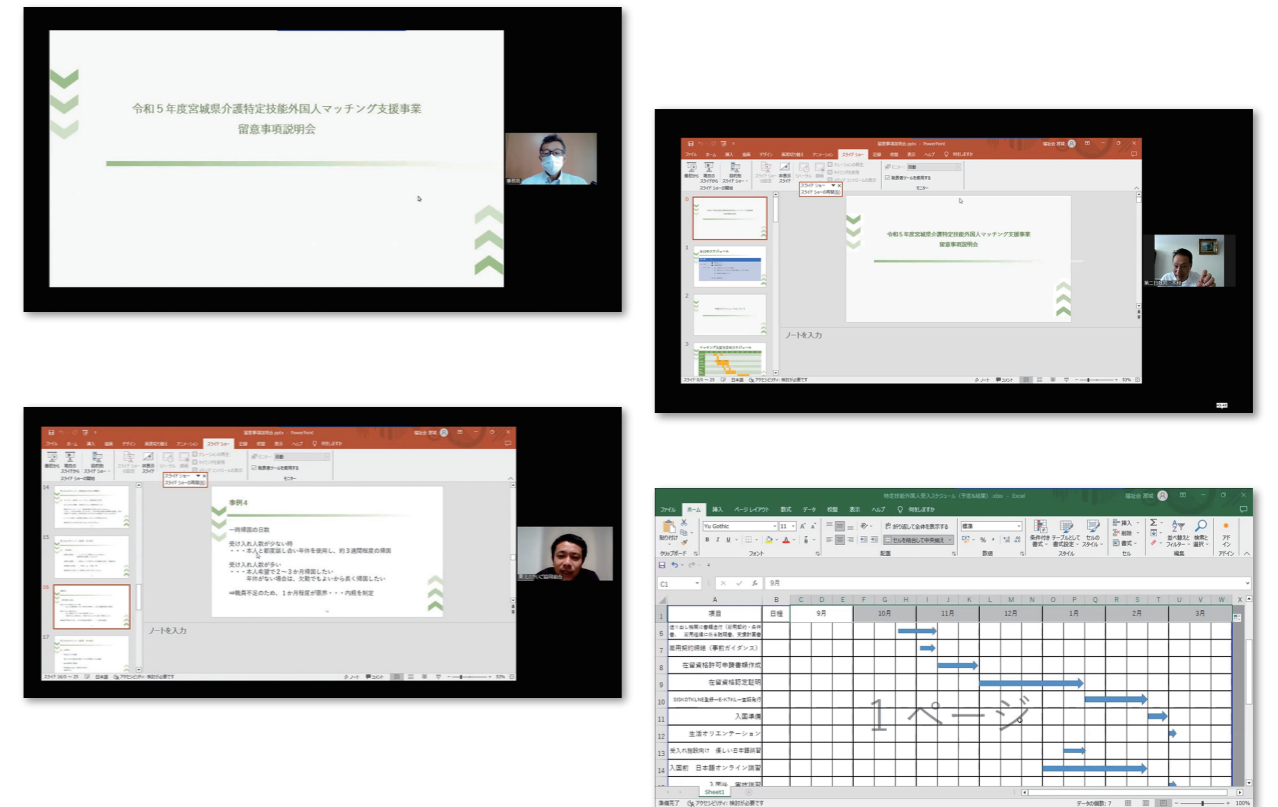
令和５年度宮城県介護特定技能外国人マッチング支援事業
留意事項説明会

令和５年度宮城県介護特定技能外国人マッチング支援事業
留意事項説明会

ノートを入力

事例４

一時帰国の日数

受け入れ人数が少ない時
・・・本人と都度話し合い有休を使用し、約３週間程度の帰国

受け入れ人数が多い
・・・本人希望で２～３か月帰国したい
　　年休がない場合は、欠勤でもよいから長く帰国したい

⇒職員不足のため、１か月程度が限界・・・内規を制定

ノートを入力

ファイル　ホーム　挿入　ページレイアウト　数式　データ　校閲　表示　ヘルプ

Yu Gothic　11
折り返して全体を表示する
セルを結合して中央揃え
標準
条件付き書式　テーブルとして書式設定　セルのスタイル
挿入　削除　書式
並べ替えとフィルター　検索と選択
クリップボード　フォント　配置　数値　スタイル　セル　編集

C1　9月

| | A | B | 9月 | 10月 | 11月 | 12月 | 1月 | 2月 | 3月 |
|---|---|---|---|---|---|---|---|---|---|
| 1 | 項目 | 日程 | | | | | | | |
| 6 | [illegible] | | | | | | | | |
| 7 | 雇用契約締結（事前ガイダンス） | | | | | | | | |
| 8 | 在留資格許可申請書類作成 | | | | | | | | |
| 9 | 在留資格認定証明 | | | | | | | | |
| 10 | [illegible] | | | | | | | | |
| 11 | 入国準備 | | | | | | | | |
| 12 | 生活オリエンテーション | | | | | | | | |
| 13 | 受入れ施設向け　優しい日本語研修 | | | | | | | | |
| 14 | 入国前　日本語オンライン研修 | | | | | | | | |

１ページ

Sheet1
準備完了